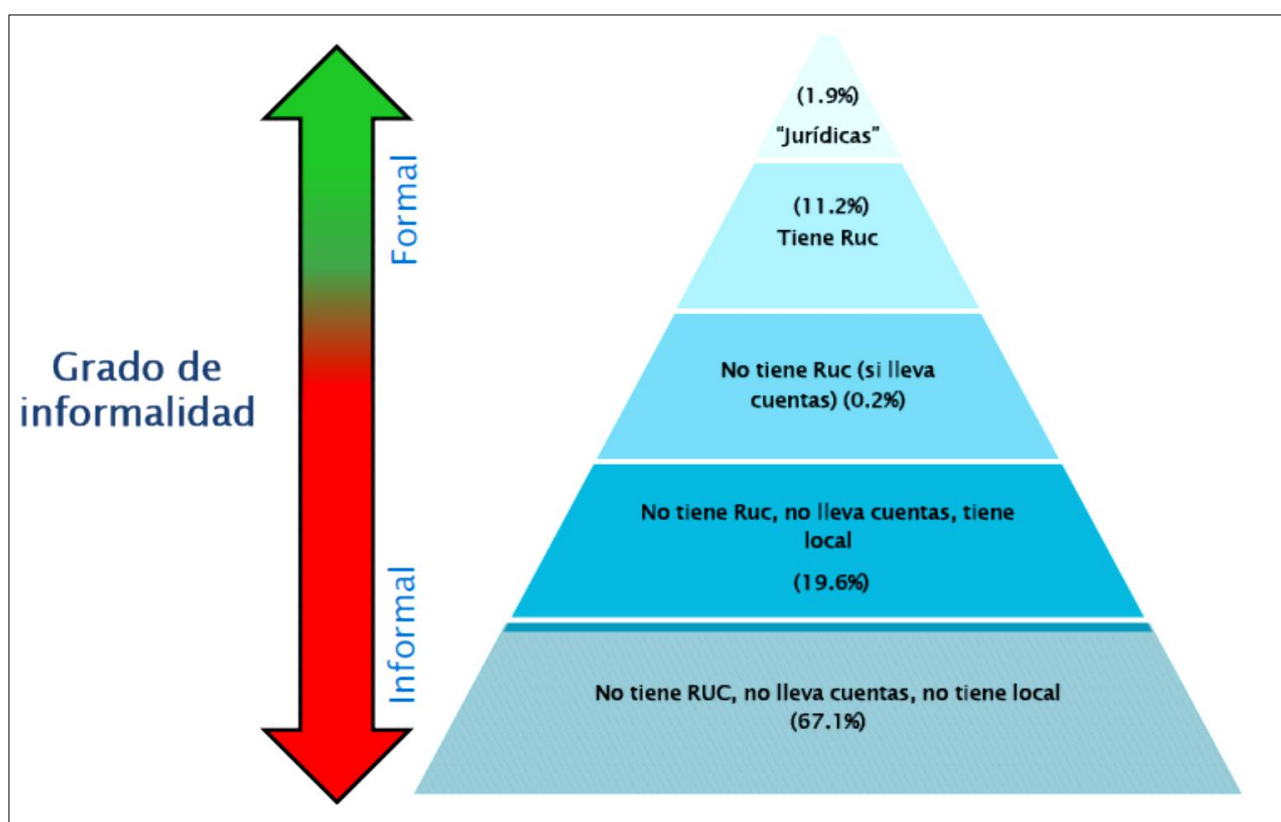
Grado de informalidad

Formal

Informal

(1.9%)
"Jurídicas"

(11.2%)
Tiene Ruc

No tiene Ruc (si lleva cuentas) (0.2%)

No tiene Ruc, no lleva cuentas, tiene local
(19.6%)

No tiene RUC, no lleva cuentas, no tiene local (67.1%)